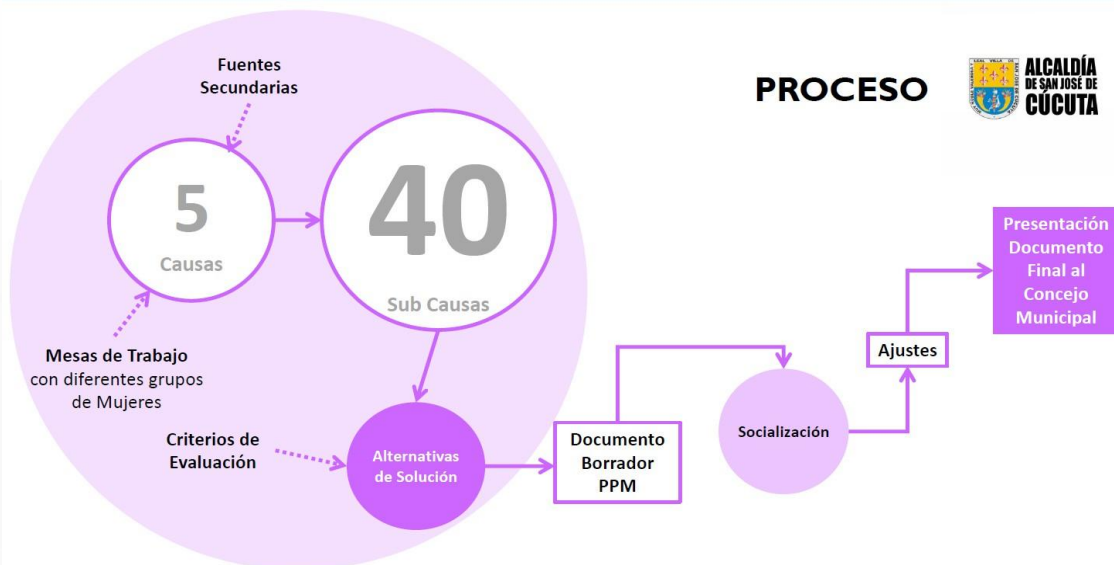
PROCESO

ALCALDÍA DE SAN JOSÉ DE CÚCUTA

Fuentes Secundarias

5
Causas

40
Sub Causas

Mesas de Trabajo con diferentes grupos de Mujeres

Criterios de Evaluación

Alternativas de Solución

Documento Borrador PPM

Socialización

Ajustes

Presentación Documento Final al Concejo Municipal